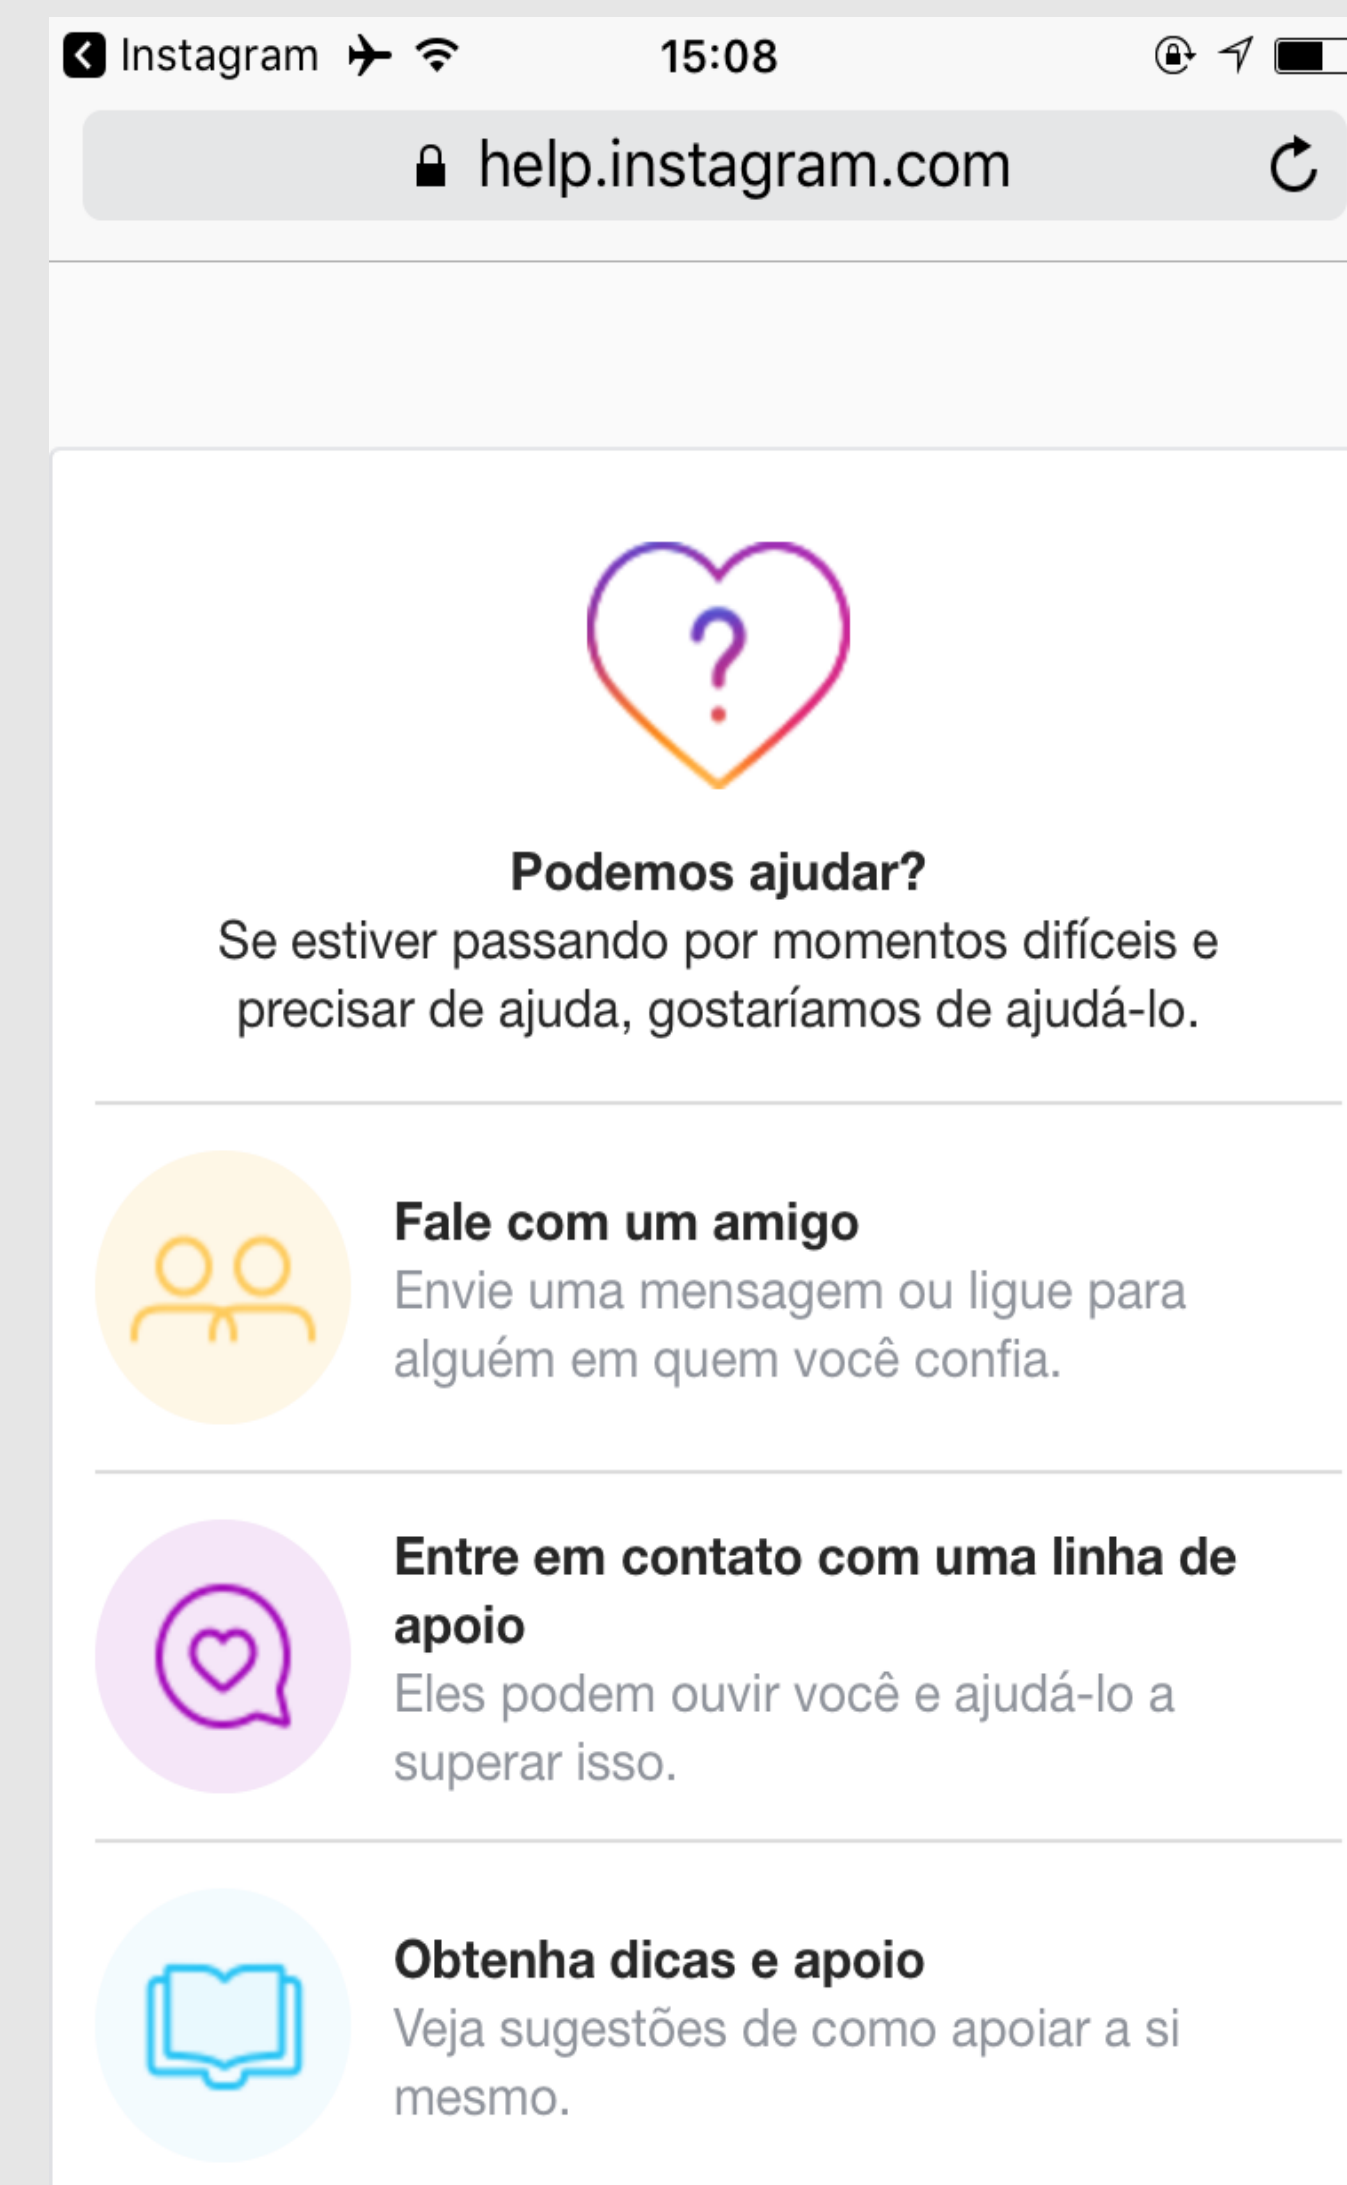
Instagram 15:08

help.instagram.com

Podemos ajudar?
Se estiver passando por momentos difíceis e precisar de ajuda, gostaríamos de ajudá-lo.

Fale com um amigo
Envie uma mensagem ou ligue para alguém em quem você confia.

Entre em contato com uma linha de apoio
Eles podem ouvir você e ajudá-lo a superar isso.

Obtenha dicas e apoio
Veja sugestões de como apoiar a si mesmo.